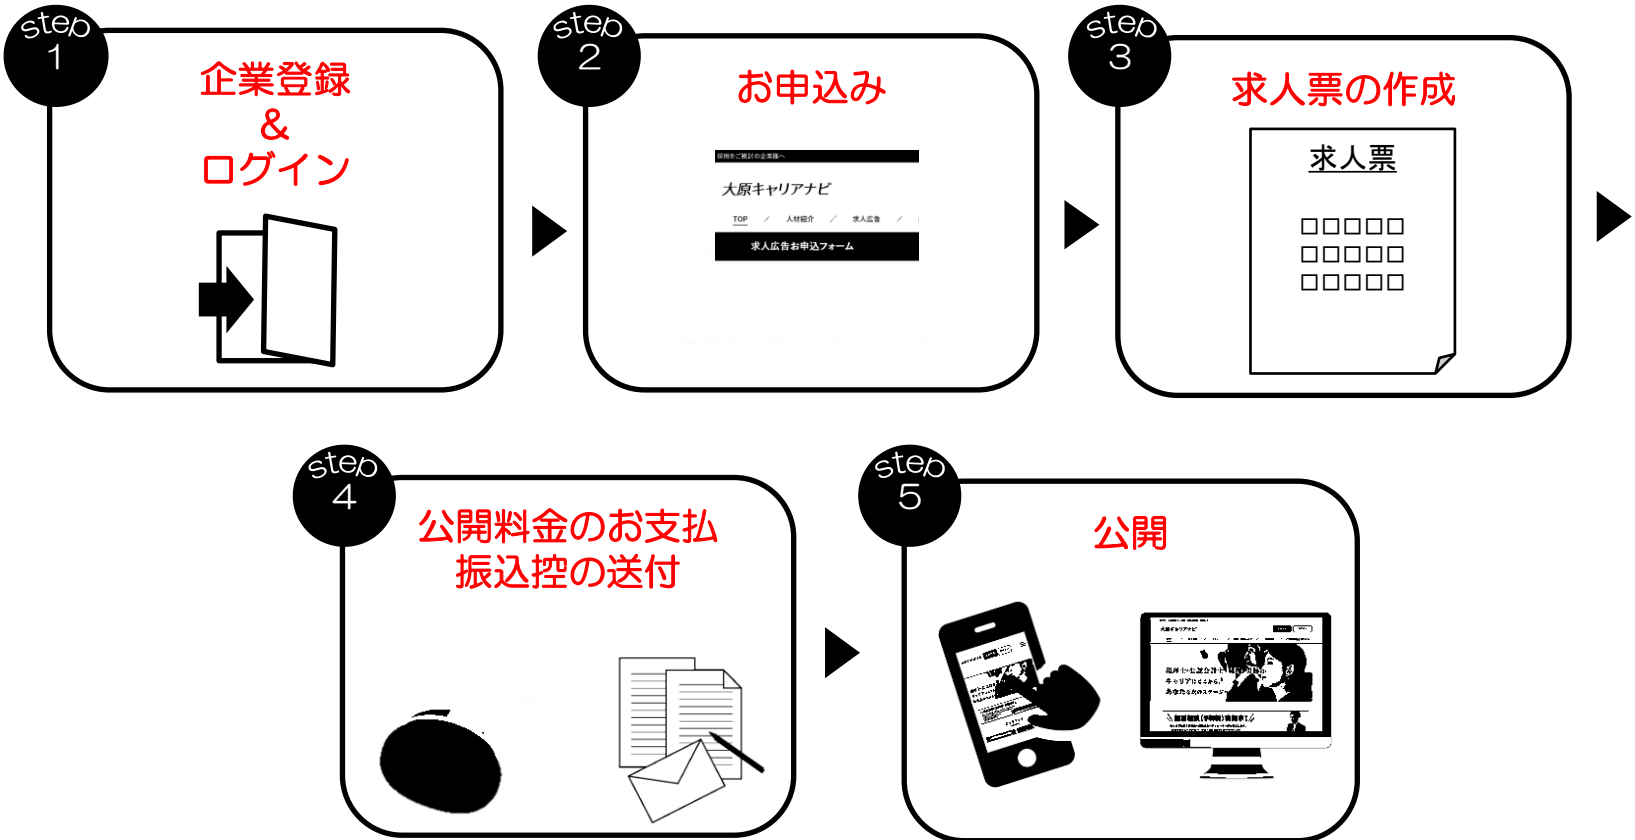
step
1
企業登録
&
ログイン

step
2
お申込み

採用をご検討の企業様へ
大原キャリアナビ
TOP 人材紹介 求人広告
求人広告お申込フォーム

step
3
求人票の作成

求人票
□□□□□
□□□□□
□□□□□

step
4
公開料金のお支払
振込控の送付

step
5
公開

大原キャリアナビ
キャリアにくらから
あなたなりのステージ
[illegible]